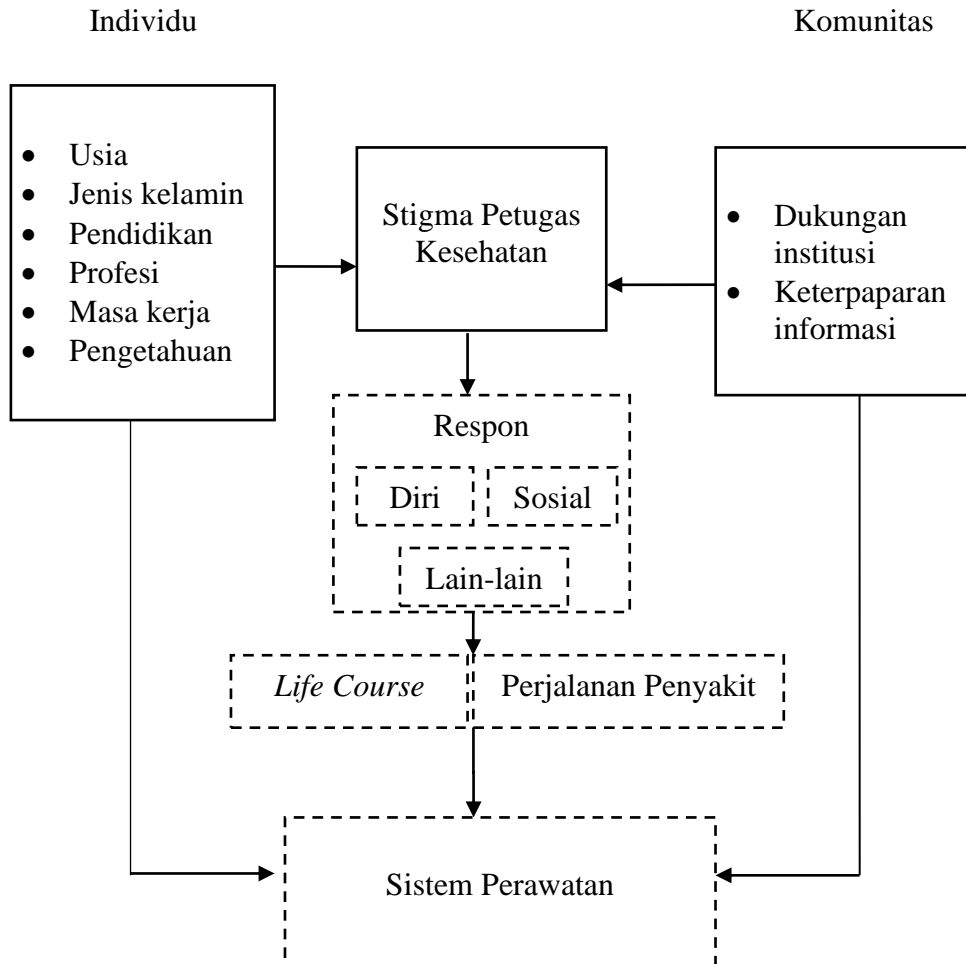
Individu

Komunitas

- Usia
- Jenis kelamin
- Pendidikan
- Profesi
- Masa kerja
- Pengetahuan

Stigma Petugas Kesehatan

- Dukungan institusi
- Keterpaparan informasi

Respon

Diri

Sosial

Lain-lain

*Life Course*

Perjalanan Penyakit

Sistem Perawatan